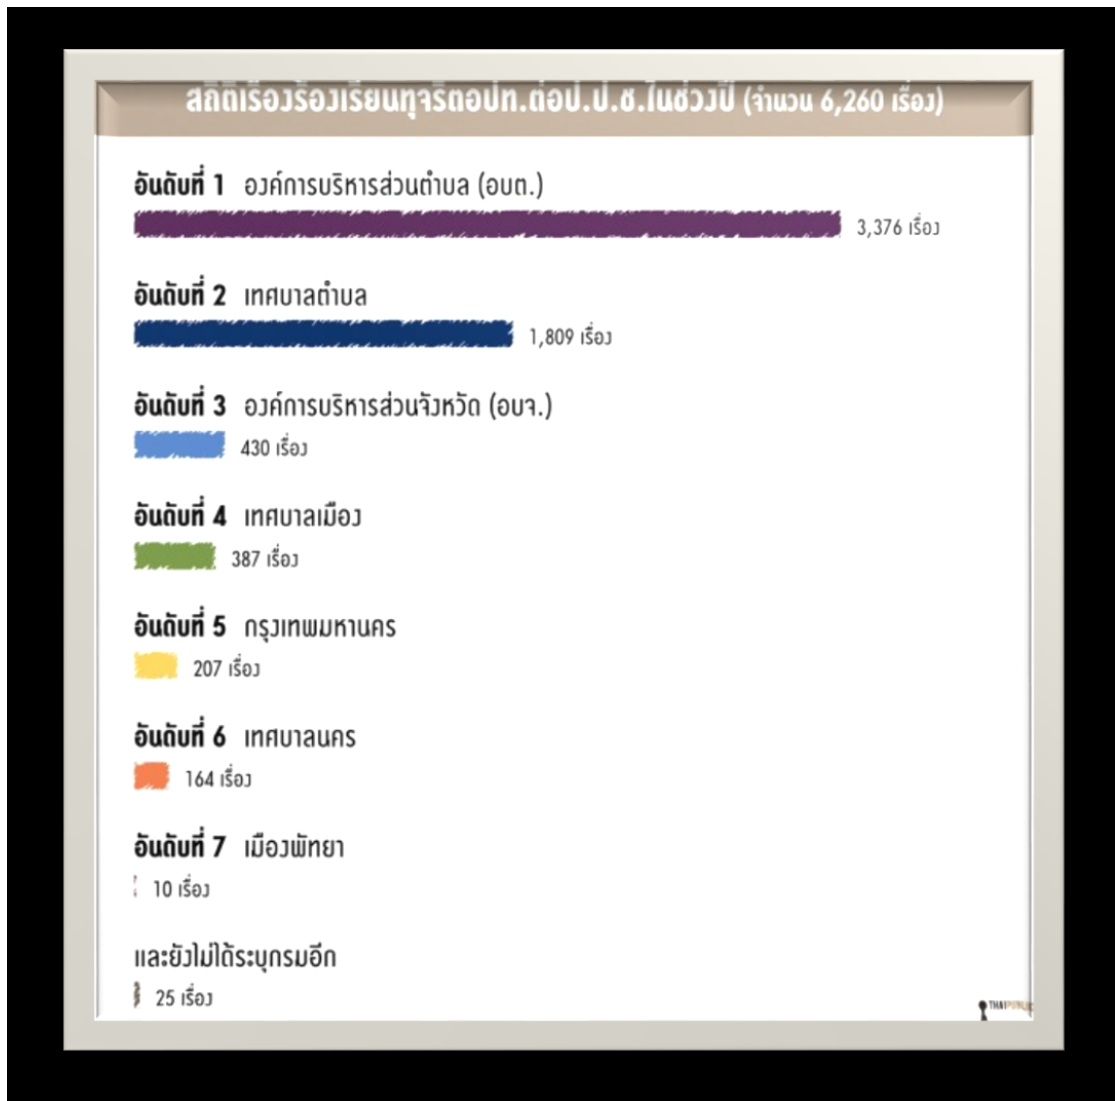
สถิติเรื่องร้องเรียนทุจริตอปท.ต่อป.ป.ช.ในช่วงปี (จำนวน 6,260 เรื่อง)

อันดับที่ 1 องค์การบริหารส่วนตำบล (อบต.)
3,376 เรื่อง

อันดับที่ 2 เทศบาลตำบล
1,809 เรื่อง

อันดับที่ 3 องค์การบริหารส่วนจังหวัด (อบจ.)
430 เรื่อง

อันดับที่ 4 เทศบาลเมือง
387 เรื่อง

อันดับที่ 5 กรุงเทพมหานคร
207 เรื่อง

อันดับที่ 6 เทศบาลนคร
164 เรื่อง

อันดับที่ 7 เมืองพัทยา
10 เรื่อง

และยังไม่ได้ระบุกรมอีก
25 เรื่อง

THAIPUBLICA